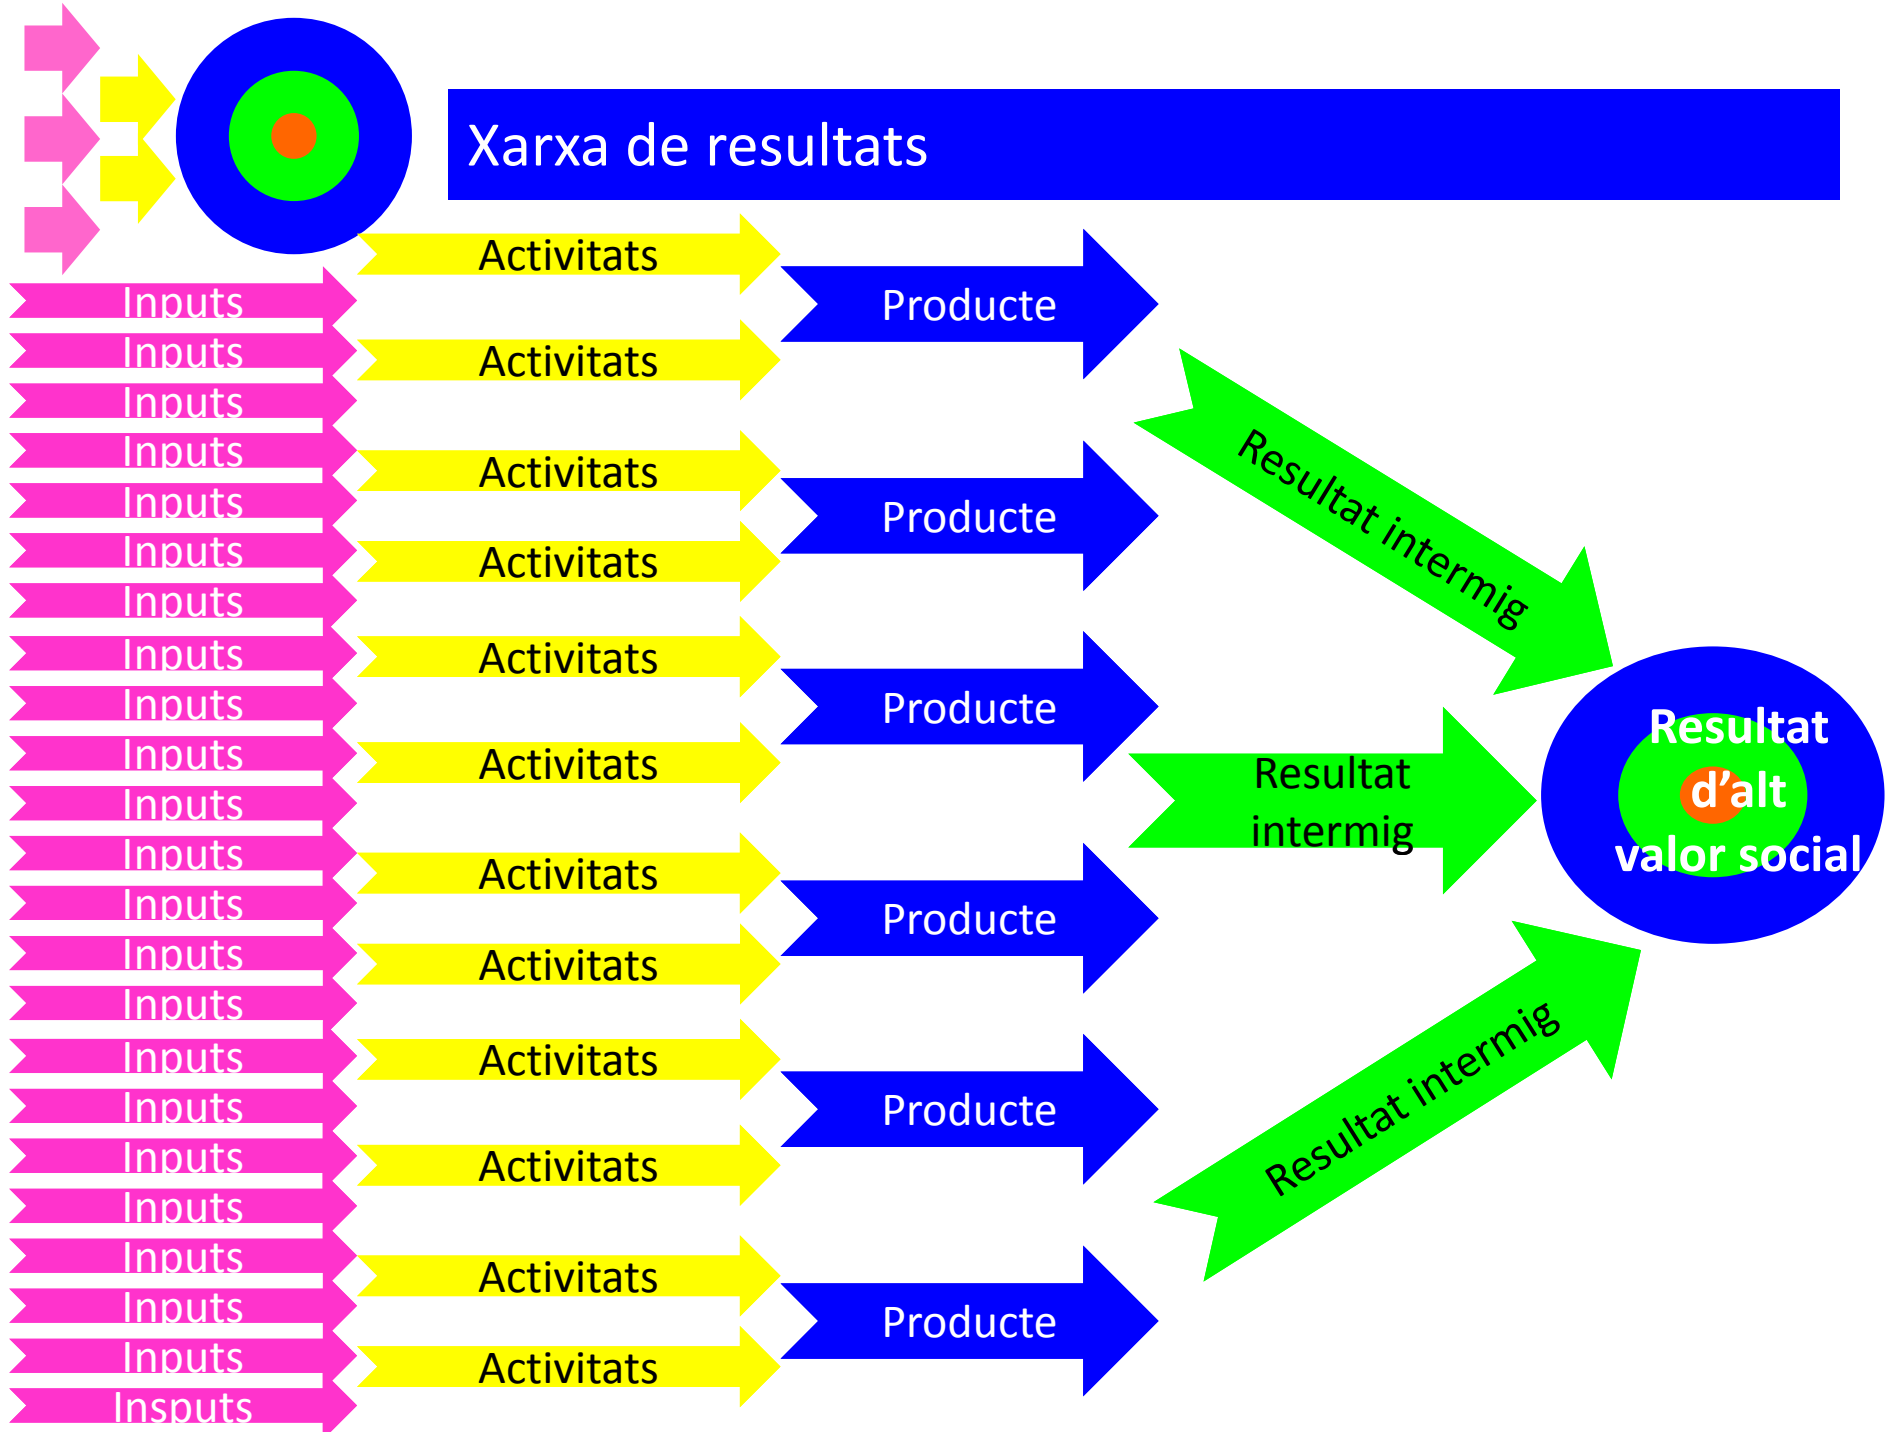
Xarxa de resultats

Inputs
Inputs
Inputs
Inputs
Inputs
Inputs
Inputs
Inputs
Inputs
Inputs
Inputs
Inputs
Inputs
Inputs
Inputs
Inputs
Inputs
Inputs
Inputs
Inputs
Inputs
Inputs
Insputs

Activitats
Activitats
Activitats
Activitats
Activitats
Activitats
Activitats
Activitats
Activitats
Activitats
Activitats
Activitats

Producte
Producte
Producte
Producte
Producte
Producte

Resultat intermig
Resultat intermig
Resultat intermig

Resultat d'alt valor social